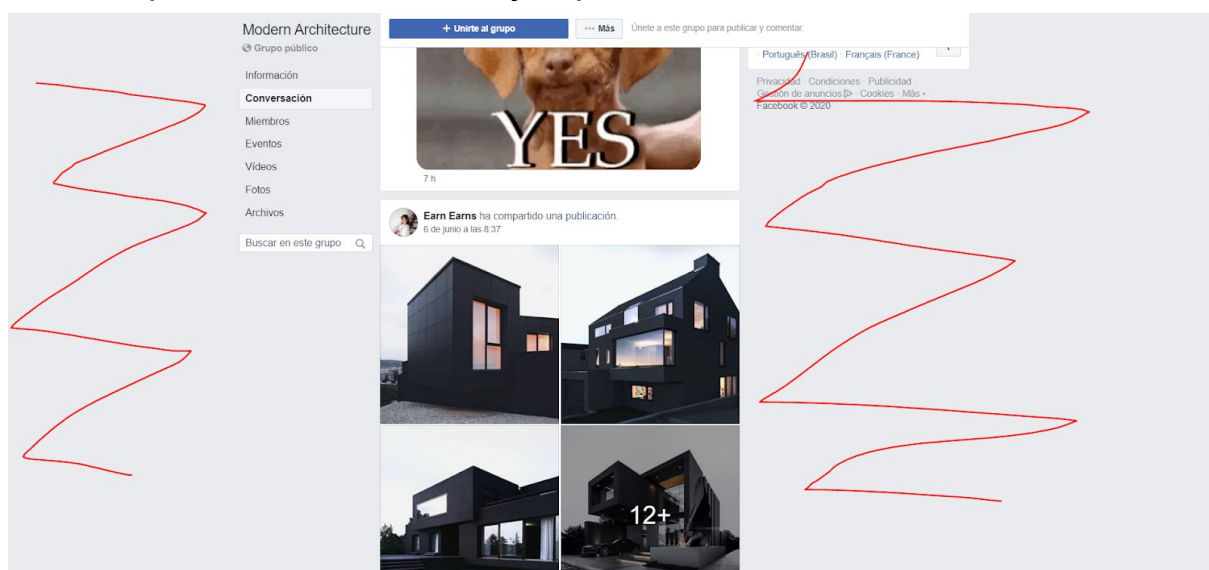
Modern Architecture
Grupo público

Información
Conversación
Miembros
Eventos
Videos
Fotos
Archivos

Buscar en este grupo

+ Unirte al grupo
··· Más
Únete a este grupo para publicar y comentar.

YES

7 h

Earn Earns ha compartido una publicación.
6 de junio a las 8:37

12+

· Português (Brasil) · Français (France)

Privacidad · Condiciones · Publicidad · Gestión de anuncios · Cookies · Más · Facebook © 2020